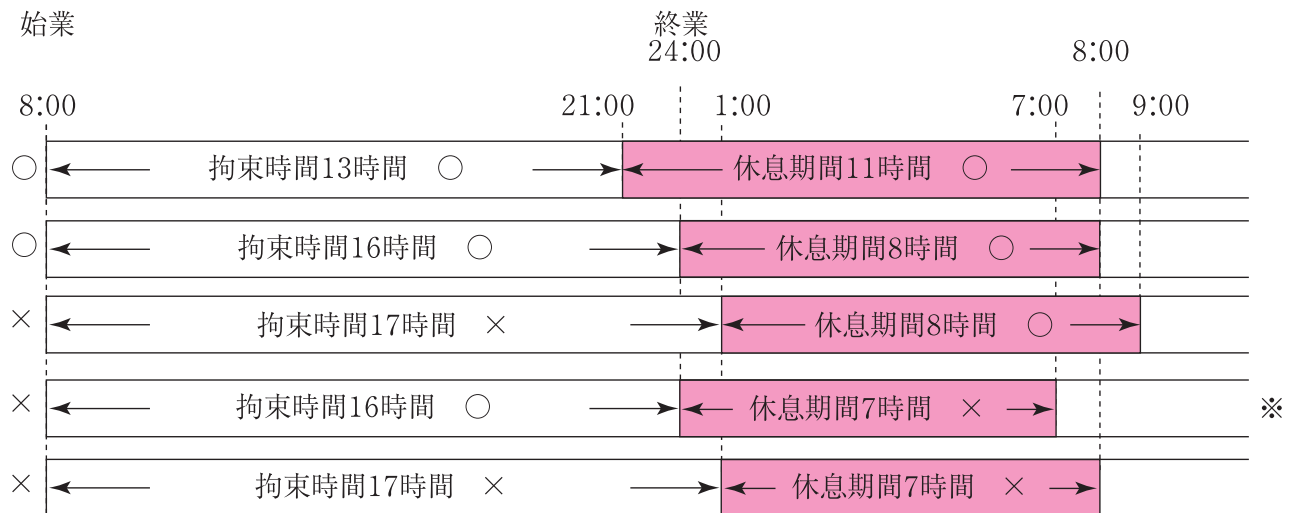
始業

終業
24:00

8:00

8:00

21:00

1:00

7:00

9:00

○ 拘束時間13時間 ○ 休息期間11時間 ○

○ 拘束時間16時間 ○ 休息期間8時間 ○

× 拘束時間17時間 × 休息期間8時間 ○

× 拘束時間16時間 ○ 休息期間7時間 × ※

× 拘束時間17時間 × 休息期間7時間 ×